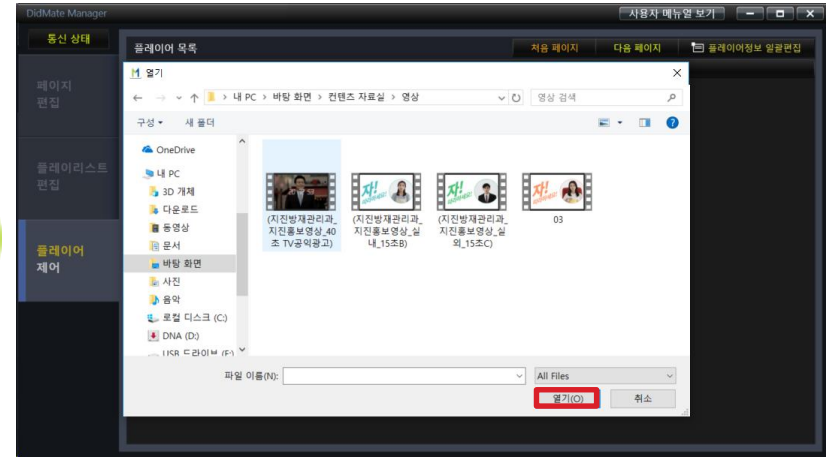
DidMate Manager

사용자 메뉴얼 보기

통신 상태

페이지 편집

플레이리스트 편집

플레이어 제어

플레이어 목록

처음 페이지

다음 페이지

플레이어정보 일괄편집

열기

내 PC > 바탕 화면 > 컨텐츠 자료실 > 영상

영상 검색

구성 ▾ 새 폴더

OneDrive

내 PC

3D 개체

다운로드

동영상

문서

바탕 화면

사진

음악

로컬 디스크 (C:)

DNA (D:)

USB 드라이브 (E:)

(지진방재관리과_지진홍보영상_40초 TV공익광고)

(지진방재관리과_지진홍보영상_실내_15초B)

(지진방재관리과_지진홍보영상_실외_15초C)

03

파일 이름(N):

All Files

열기(O)

취소